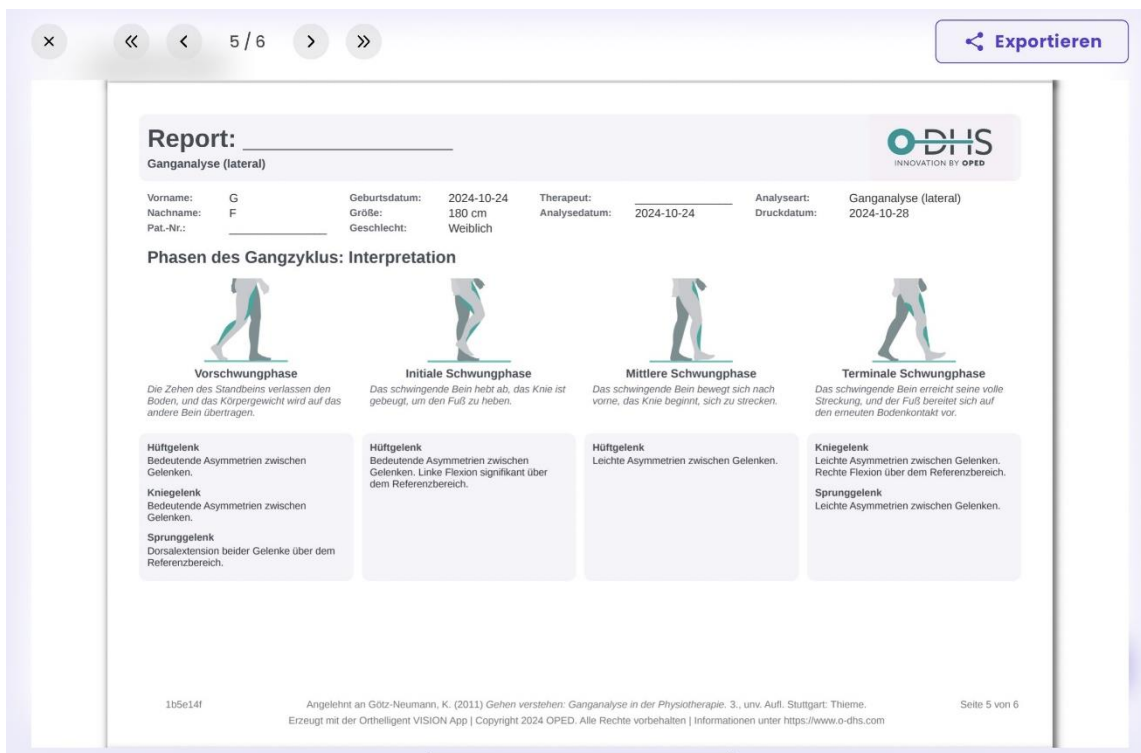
× « ‹ 5 / 6 › »

Exportieren

Report: ________________

Ganganalyse (lateral)

O-DHS
INNOVATION BY OPED

| Vorname: | G | Geburtsdatum: | 2024-10-24 | Therapeut: | ________ | Analyseart: | Ganganalyse (lateral) |
|---|---|---|---|---|---|---|---|
| Nachname: | F | Größe: | 180 cm | Analysedatum: | 2024-10-24 | Druckdatum: | 2024-10-28 |
| Pat.-Nr.: | ________ | Geschlecht: | Weiblich | | | | |

Phasen des Gangzyklus: Interpretation

Vorschwungphase
Die Zehen des Standbeins verlassen den Boden, und das Körpergewicht wird auf das andere Bein übertragen.

Initiale Schwungphase
Das schwingende Bein hebt ab, das Knie ist gebeugt, um den Fuß zu heben.

Mittlere Schwungphase
Das schwingende Bein bewegt sich nach vorne, das Knie beginnt, sich zu strecken.

Terminale Schwungphase
Das schwingende Bein erreicht seine volle Streckung, und der Fuß bereitet sich auf den erneuten Bodenkontakt vor.

Hüftgelenk
Bedeutende Asymmetrien zwischen Gelenken.

Kniegelenk
Bedeutende Asymmetrien zwischen Gelenken.

Sprunggelenk
Dorsalextension beider Gelenke über dem Referenzbereich.

Hüftgelenk
Bedeutende Asymmetrien zwischen Gelenken. Linke Flexion signifikant über dem Referenzbereich.

Hüftgelenk
Leichte Asymmetrien zwischen Gelenken.

Kniegelenk
Leichte Asymmetrien zwischen Gelenken. Rechte Flexion über dem Referenzbereich.

Sprunggelenk
Leichte Asymmetrien zwischen Gelenken.

1b5e14f Angelehnt an Götz-Neumann, K. (2011) Gehen verstehen: Ganganalyse in der Physiotherapie. 3., unv. Aufl. Stuttgart: Thieme. Seite 5 von 6
Erzeugt mit der Orthelligent VISION App | Copyright 2024 OPED. Alle Rechte vorbehalten | Informationen unter https://www.o-dhs.com